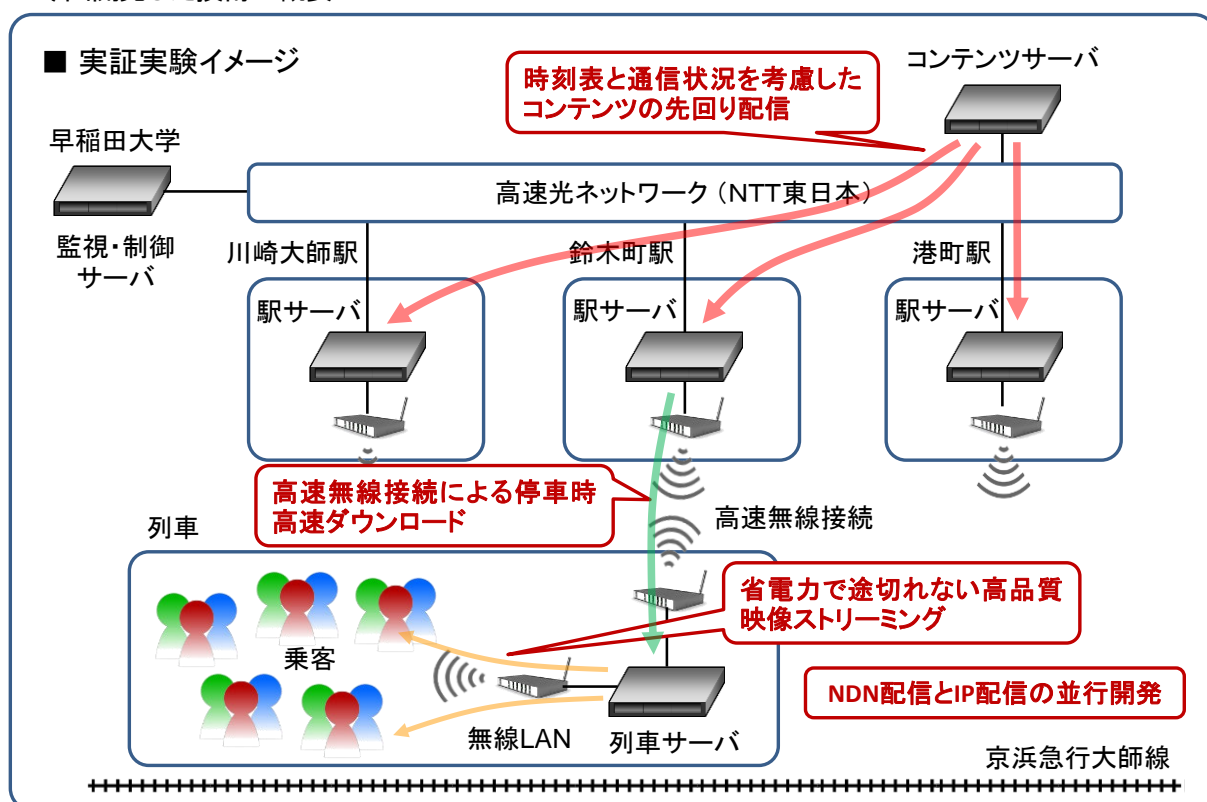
■ 実証実験イメージ

時刻表と通信状況を考慮したコンテンツの先回り配信

コンテンツサーバ

早稲田大学

高速光ネットワーク（NTT東日本）

監視・制御サーバ

川崎大師駅

鈴木町駅

港町駅

駅サーバ

駅サーバ

駅サーバ

高速無線接続による停車時高速ダウンロード

高速無線接続

列車

省電力で途切れない高品質映像ストリーミング

乗客

NDN配信とIP配信の並行開発

無線LAN

列車サーバ

京浜急行大師線